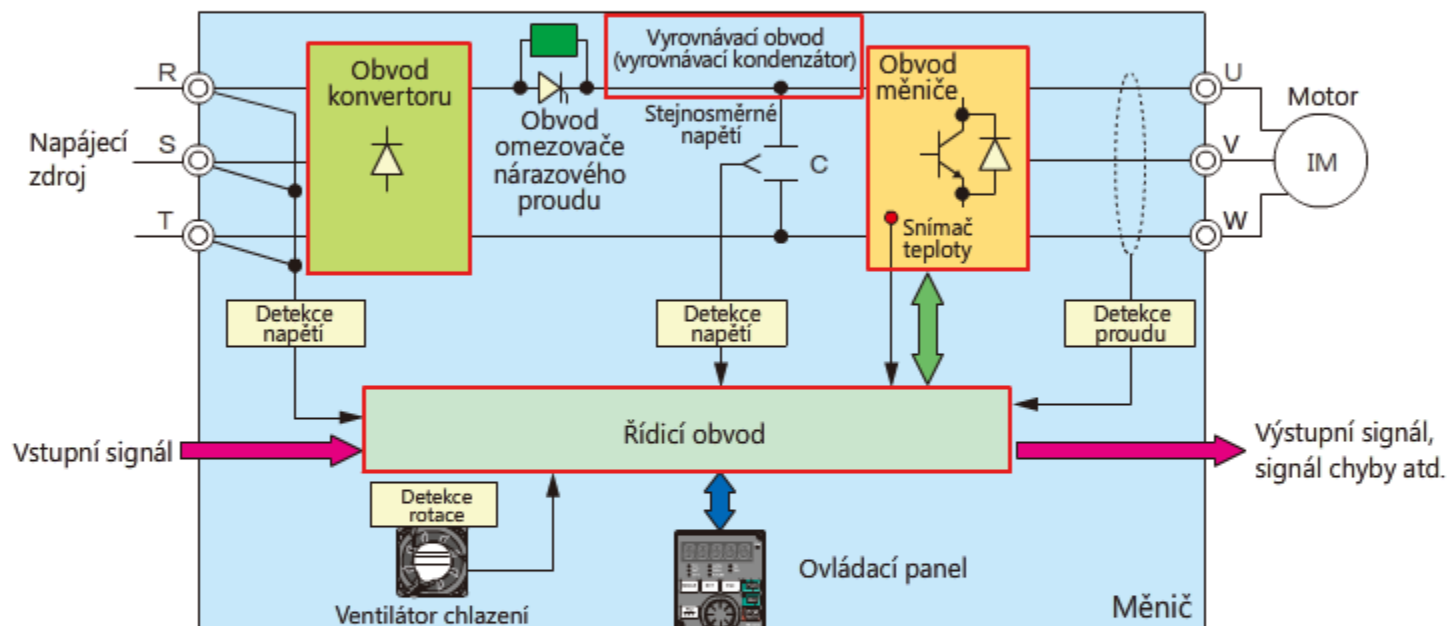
R
S
T
Napájecí zdroj
Obvod konvertoru
Obvod omezovače nárazového proudu
Vyrovnávací obvod (vyrovnávací kondenzátor)
Stejnosměrné napětí
C
Obvod měniče
Snímač teploty
U
V
W
Motor
IM
Detekce napětí
Detekce napětí
Detekce proudu
Vstupní signál
Řídicí obvod
Výstupní signál, signál chyby atd.
Detekce rotace
Ventilátor chlazení
Ovládací panel
Měnič